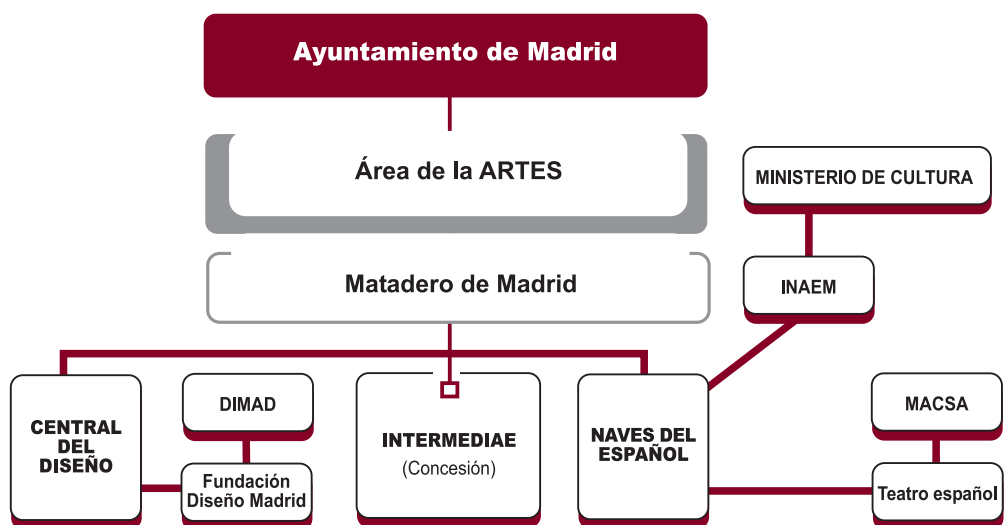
Ayuntamiento de Madrid

Área de la ARTES

MINISTERIO DE CULTURA

Matadero de Madrid

INAEM

CENTRAL DEL DISEÑO

DIMAD

Fundación Diseño Madrid

INTERMEDIAE
(Concesión)

NAVES DEL ESPAÑOL

MACSA

Teatro español